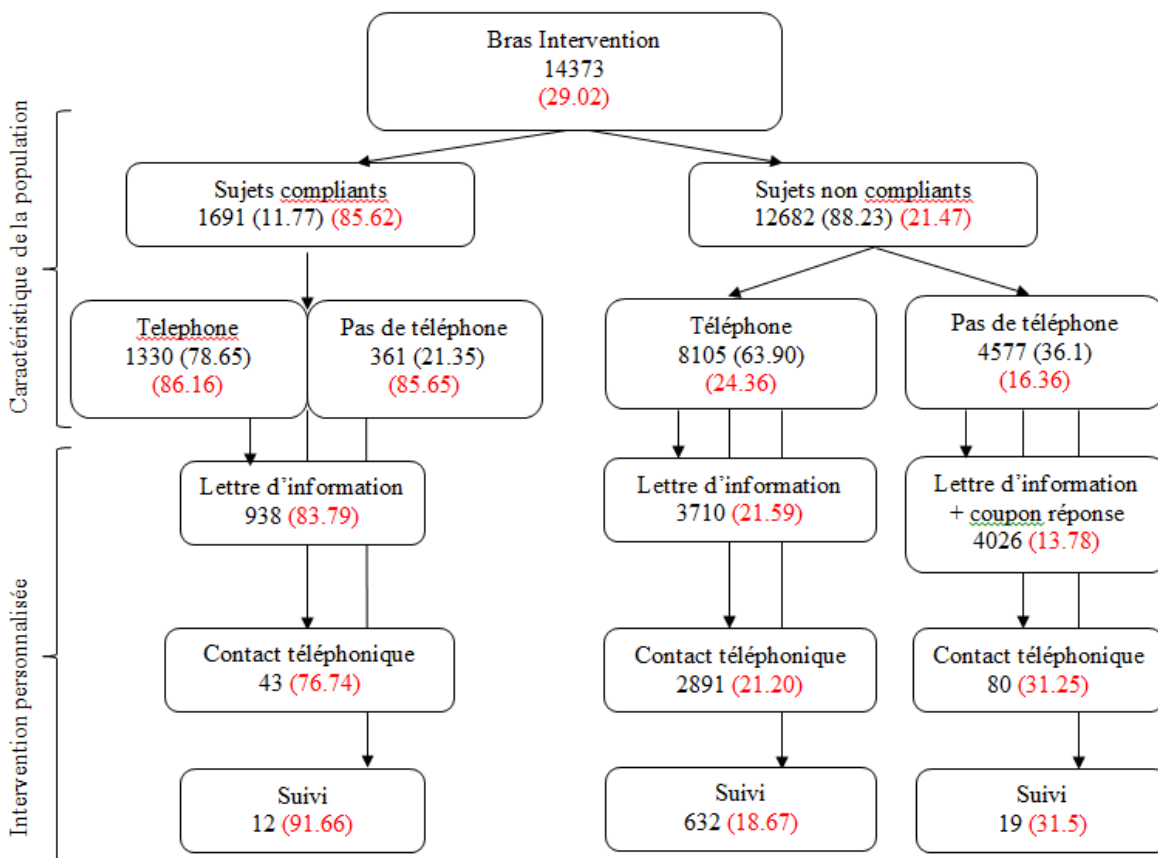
Bras Intervention
14373
(29.02)

Caractéristique de la population

Sujets compliants
1691 (11.77) (85.62)

Sujets non compliants
12682 (88.23) (21.47)

Telephone
1330 (78.65)
(86.16)

Pas de téléphone
361 (21.35)
(85.65)

Téléphone
8105 (63.90)
(24.36)

Pas de téléphone
4577 (36.1)
(16.36)

Intervention personnalisée

Lettre d'information
938 (83.79)

Lettre d'information
3710 (21.59)

Lettre d'information
+ coupon réponse
4026 (13.78)

Contact téléphonique
43 (76.74)

Contact téléphonique
2891 (21.20)

Contact téléphonique
80 (31.25)

Suivi
12 (91.66)

Suivi
632 (18.67)

Suivi
19 (31.5)